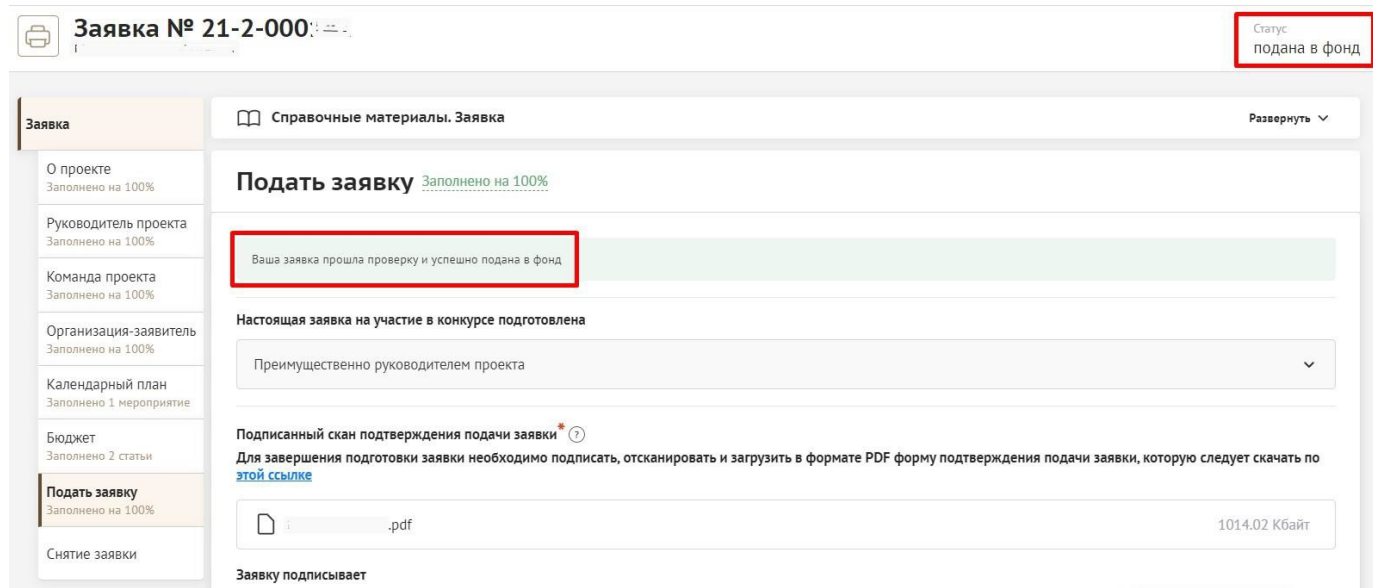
Заявка № 21-2-000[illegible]

Статус
подана в фонд

Заявка

О проекте
Заполнено на 100%

Руководитель проекта
Заполнено на 100%

Команда проекта
Заполнено на 100%

Организация-заявитель
Заполнено на 100%

Календарный план
Заполнено 1 мероприятие

Бюджет
Заполнено 2 статьи

Подать заявку
Заполнено на 100%

Снятие заявки

Справочные материалы. Заявка

Развернуть

Подать заявку Заполнено на 100%

Ваша заявка прошла проверку и успешно подана в фонд

Настоящая заявка на участие в конкурсе подготовлена

Преимущественно руководителем проекта

Подписанный скан подтверждения подачи заявки*

Для завершения подготовки заявки необходимо подписать, отсканировать и загрузить в формате PDF форму подтверждения подачи заявки, которую следует скачать по этой ссылке

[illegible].pdf

1014.02 Кбайт

Заявку подписывает